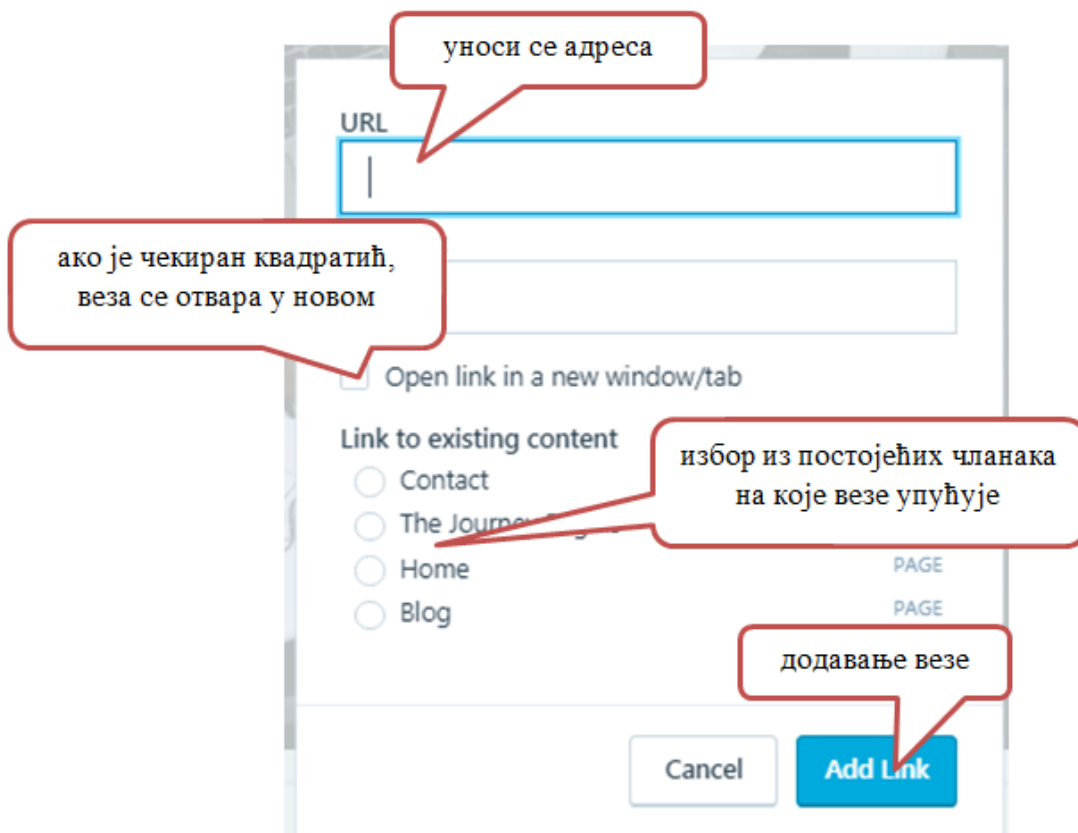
уноси се адреса

URL

ако је чекиран квадратић, веза се отвара у новом

Open link in a new window/tab

Link to existing content

избор из постојећих чланака на које везе упућује

Contact

The Journey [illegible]

Home PAGE

Blog PAGE

додавање везе

Cancel

Add Link